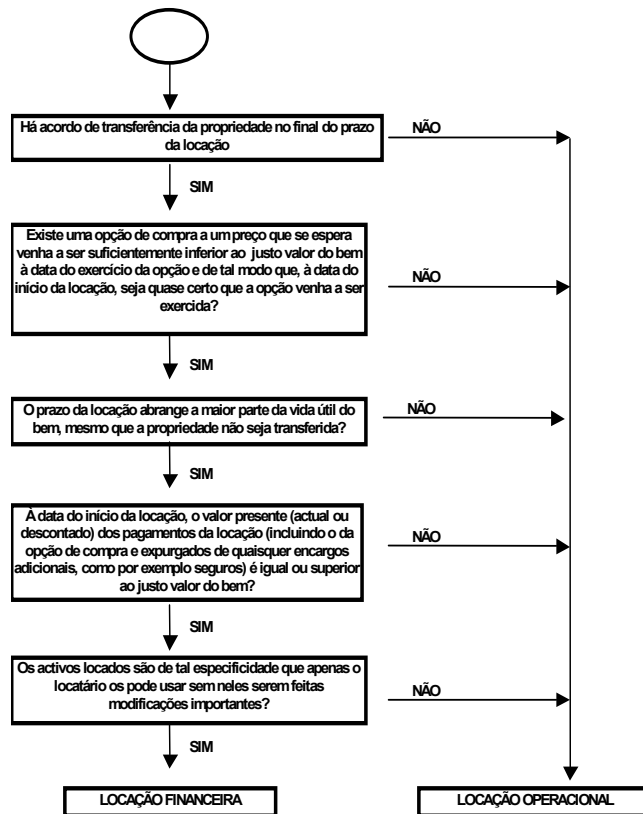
Há acordo de transferência da propriedade no final do prazo da locação

NÃO

SIM

Existe uma opção de compra a um preço que se espera venha a ser suficientemente inferior ao justo valor do bem à data do exercício da opção e de tal modo que, à data do início da locação, seja quase certo que a opção venha a ser exercida?

NÃO

SIM

O prazo da locação abrange a maior parte da vida útil do bem, mesmo que a propriedade não seja transferida?

NÃO

SIM

À data do início da locação, o valor presente (actual ou descontado) dos pagamentos da locação (incluindo o da opção de compra e expurgados de quaisquer encargos adicionais, como por exemplo seguros) é igual ou superior ao justo valor do bem?

NÃO

SIM

Os activos locados são de tal especificidade que apenas o locatário os pode usar sem neles serem feitas modificações importantes?

NÃO

SIM

LOCAÇÃO FINANCEIRA

LOCAÇÃO OPERACIONAL